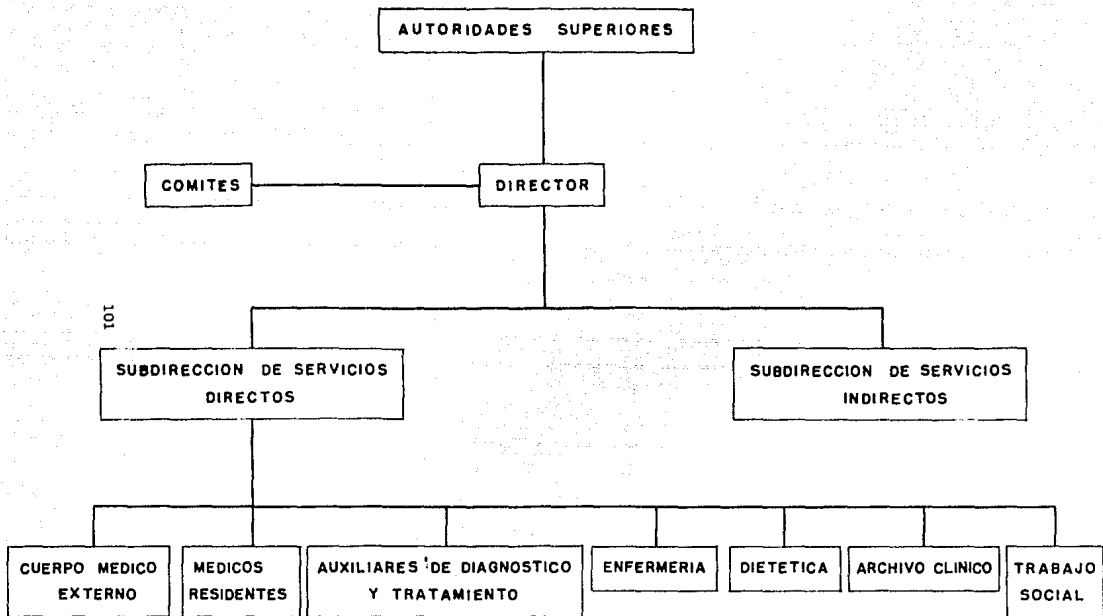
AUTORIDADES SUPERIORES

COMITES

DIRECTOR

101

SUBDIRECCION DE SERVICIOS DIRECTOS

SUBDIRECCION DE SERVICIOS INDIRECTOS

CUERPO MEDICO EXTERNO

MEDICOS RESIDENTES

AUXILIARES DE DIAGNOSTICO Y TRATAMIENTO

ENFERMERIA

DIETETICA

ARCHIVO CLINICO

TRABAJO SOCIAL